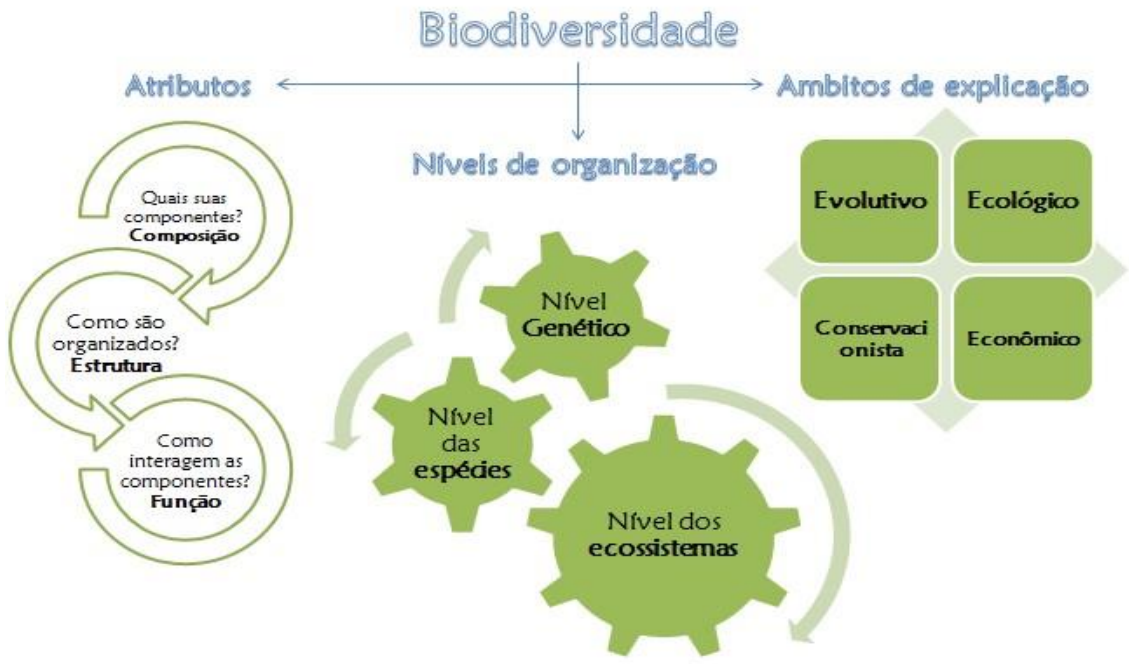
Biodiversidade

Atributos

Níveis de organização

Ambitos de explicação

Quais suas componentes?
Composição

Como são organizados?
Estrutura

Como interagem as componentes?
Função

Nível Genético

Nível das espécies

Nível dos ecossistemas

Evolutivo

Ecológico

Conservaci onista

Econômico